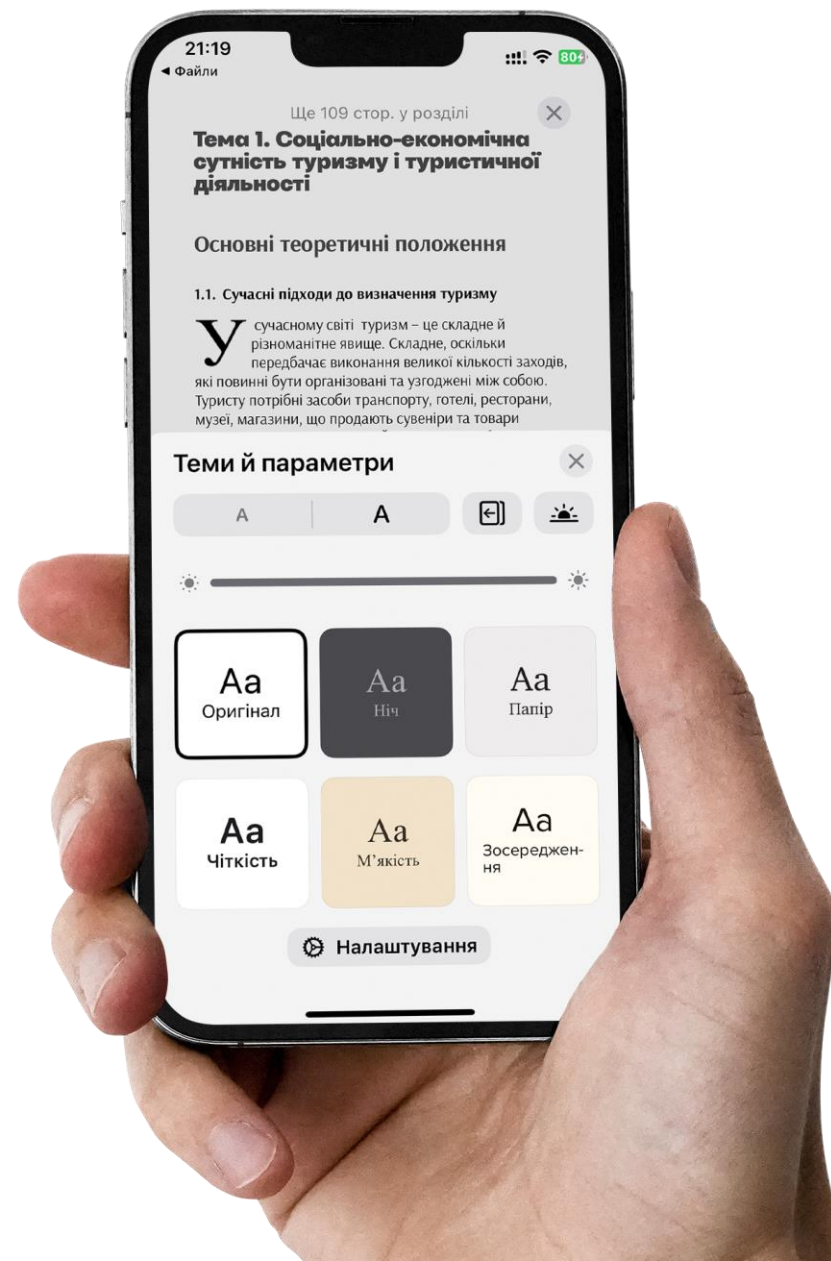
21:19
◂ Файли
80

Ще 109 стор. у розділі

Тема 1. Соціально-економічна сутність туризму і туристичної діяльності

Основні теоретичні положення

1.1. Сучасні підходи до визначення туризму

У сучасному світі туризм – це складне й різноманітне явище. Складне, оскільки передбачає виконання великої кількості заходів, які повинні бути організовані та узгоджені між собою. Туристу потрібні засоби транспорту, готелі, ресторани, музеї, магазини, що продають сувеніри та товари

Теми й параметри

A A

Aa
Оригінал

Aa
Ніч

Aa
Папір

Aa
Чіткість

Aa
М'якість

Aa
Зосередження

Налаштування